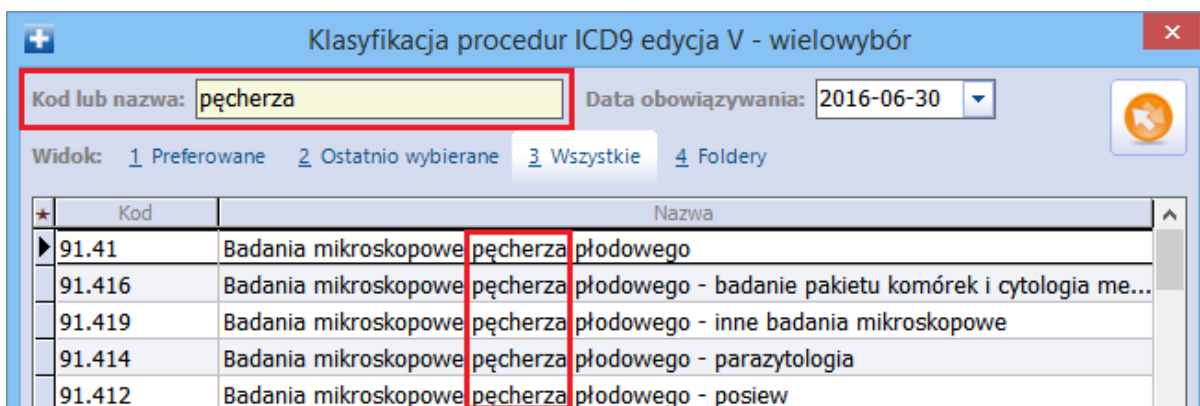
Klasyfikacja procedur ICD9 edycja V - wielowybór

Kod lub nazwa: pęcherza

Data obowiązywania: 2016-06-30

Widok: 1 Preferowane 2 Ostatnio wybierane 3 Wszystkie 4 Foldery

| ★ | Kod | Nazwa |
|---|---|---|
|  | 91.41 | Badania mikroskopowe pęcherza płodowego |
|  | 91.416 | Badania mikroskopowe pęcherza płodowego - badanie pakietu komórek i cytologia me... |
|  | 91.419 | Badania mikroskopowe pęcherza płodowego - inne badania mikroskopowe |
|  | 91.414 | Badania mikroskopowe pęcherza płodowego - parazytologia |
|  | 91.412 | Badania mikroskopowe pęcherza płodowego - posiew |